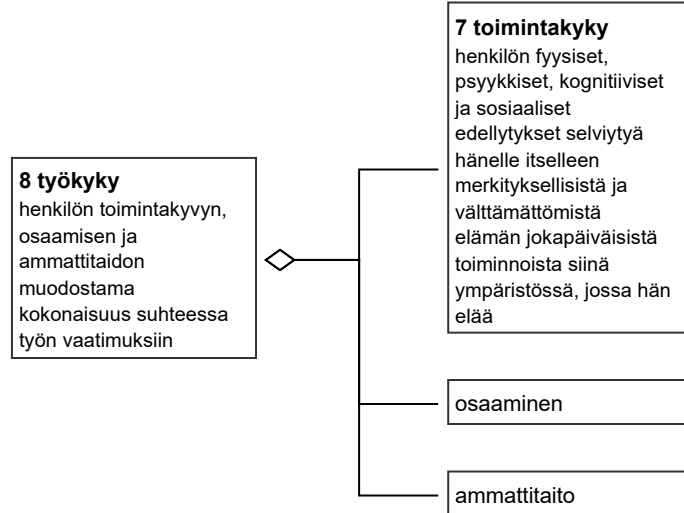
8 työkyky
henkilön toimintakyvyn, osaamisen ja ammattitaidon muodostama kokonaisuus suhteessa työn vaatimuksiin

7 toimintakyky
henkilön fyysiset, psyykkiset, kognitiiviset ja sosiaaliset edellytykset selviytyä hänelle itselleen merkityksellisistä ja välttämättömistä elämän jokapäiväisistä toiminnoista siinä ympäristössä, jossa hän elää

osaaminen

ammattitaito